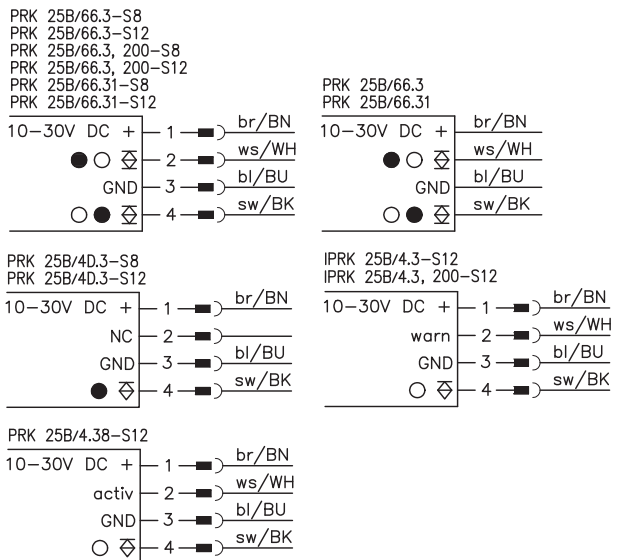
PRK 25B/66.3-S8
PRK 25B/66.3-S12
PRK 25B/66.3, 200-S8
PRK 25B/66.3, 200-S12
PRK 25B/66.31-S8
PRK 25B/66.31-S12

10-30V DC + 1 br/BN
2 ws/WH
GND 3 bl/BU
4 sw/BK

PRK 25B/66.3
PRK 25B/66.31

10-30V DC + br/BN
ws/WH
GND bl/BU
sw/BK

PRK 25B/4D.3-S8
PRK 25B/4D.3-S12

10-30V DC + 1 br/BN
NC 2
GND 3 bl/BU
4 sw/BK

IPRK 25B/4.3-S12
IPRK 25B/4.3, 200-S12

10-30V DC + 1 br/BN
warn 2 ws/WH
GND 3 bl/BU
4 sw/BK

PRK 25B/4.38-S12

10-30V DC + 1 br/BN
activ 2 ws/WH
GND 3 bl/BU
4 sw/BK